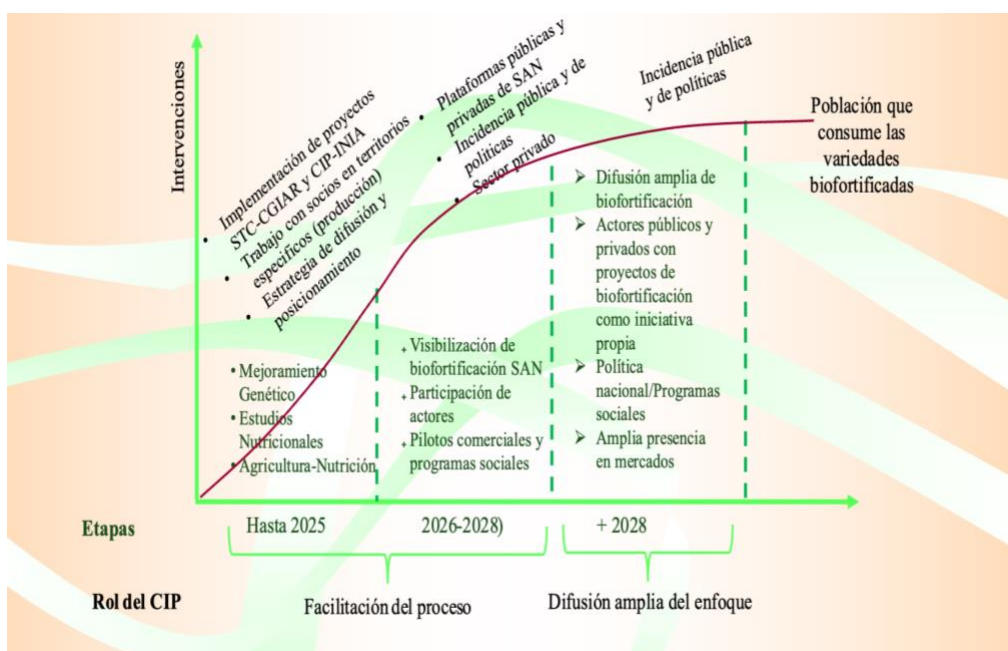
Intervenciones

• Implementación de proyectos STC-CGIAR y CIP-INIA
• Trabajo con socios en territorios específicos (producción)
• Estrategia de difusión y posicionamiento

• Plataformas públicas y privadas de SAN
• Incidencia pública y de políticas
• Sector privado

Incidencia pública y de políticas

Población que consume las variedades biofortificadas

• Mejoramiento Genético
• Estudios Nutricionales
• Agricultura-Nutrición

• Visibilización de biofortificación SAN
• Participación de actores
• Pilotos comerciales y programas sociales

➢ Difusión amplia de biofortificación
➢ Actores públicos y privados con proyectos de biofortificación como iniciativa propia
➢ Política nacional/Programas sociales
➢ Amplia presencia en mercados

Etapas | Hasta 2025 | 2026-2028) | + 2028

Rol del CIP | Facilitación del proceso | Difusión amplia del enfoque